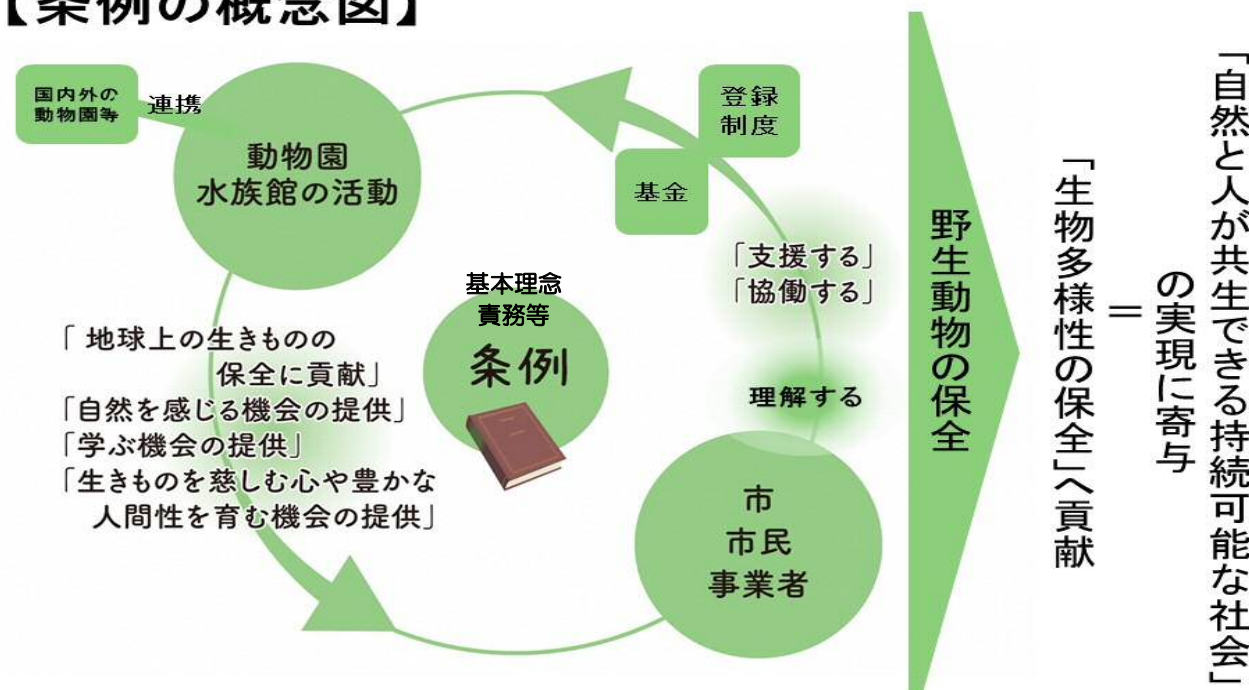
【条例の概念図】

国内外の動物園等

連携

動物園
水族館の活動

登録
制度

基金

「支援する」
「協働する」

基本理念
責務等

条例

理解する

「 地球上の生きものの
保全に貢献」
「自然を感じる機会の提供」
「学ぶ機会の提供」
「生きものを慈しむ心や豊かな
人間性を育む機会の提供」

市
市民
事業者

野生動物の保全

「生物多様性の保全」へ貢献

＝

「自然と人が共生できる持続可能な社会」
の実現に寄与